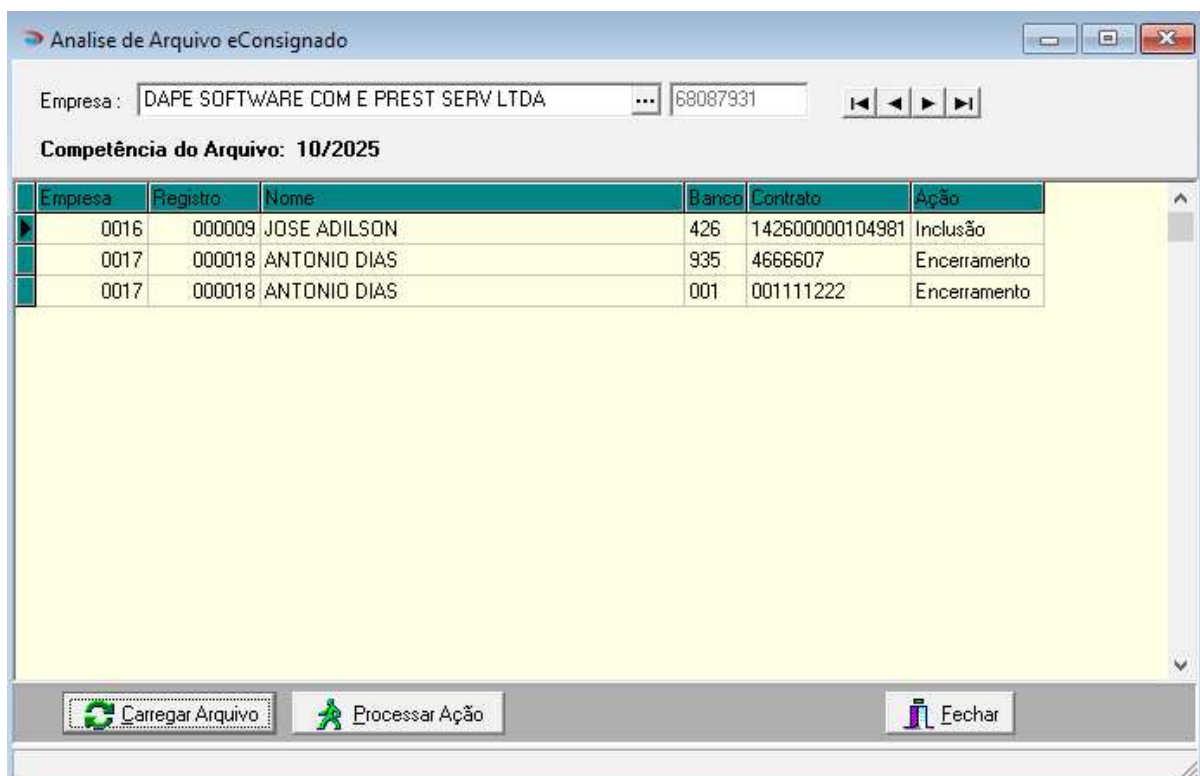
Analise de Arquivo eConsignado

Empresa : DAPE SOFTWARE COM E PREST SERV LTDA ... 68087931

Competência do Arquivo: 10/2025

| Empresa | Registro | Nome | Banco | Contrato | Ação |
|---|---|---|---|---|---|
| 0016 | 000009 | JOSE ADILSON | 426 | 142600000104981 | Inclusão |
| 0017 | 000018 | ANTONIO DIAS | 935 | 4666607 | Encerramento |
| 0017 | 000018 | ANTONIO DIAS | 001 | 001111222 | Encerramento |

Carregar Arquivo
Processar Ação
Fechar